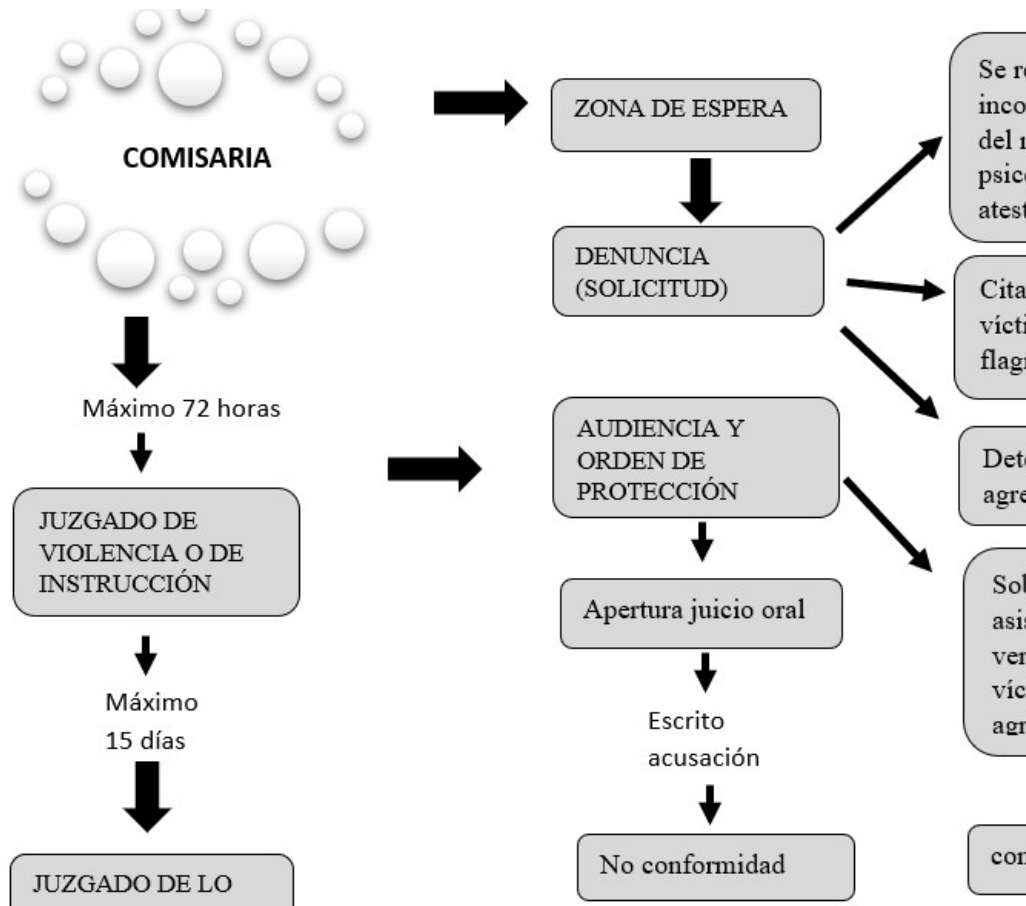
COMISARIA

Máximo 72 horas

JUZGADO DE VIOLENCIA O DE INSTRUCCIÓN

Máximo 15 días

JUZGADO DE LO

ZONA DE ESPERA

DENUNCIA (SOLICITUD)

AUDIENCIA Y ORDEN DE PROTECCIÓN

Apertura juicio oral

Escrito acusación

No conformidad

Se r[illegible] inco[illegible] del r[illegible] psic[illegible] ates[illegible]

Cita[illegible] vícti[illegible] flag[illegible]

Det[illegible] agre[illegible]

Sol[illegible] asis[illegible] ver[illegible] víc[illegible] agr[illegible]

con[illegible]